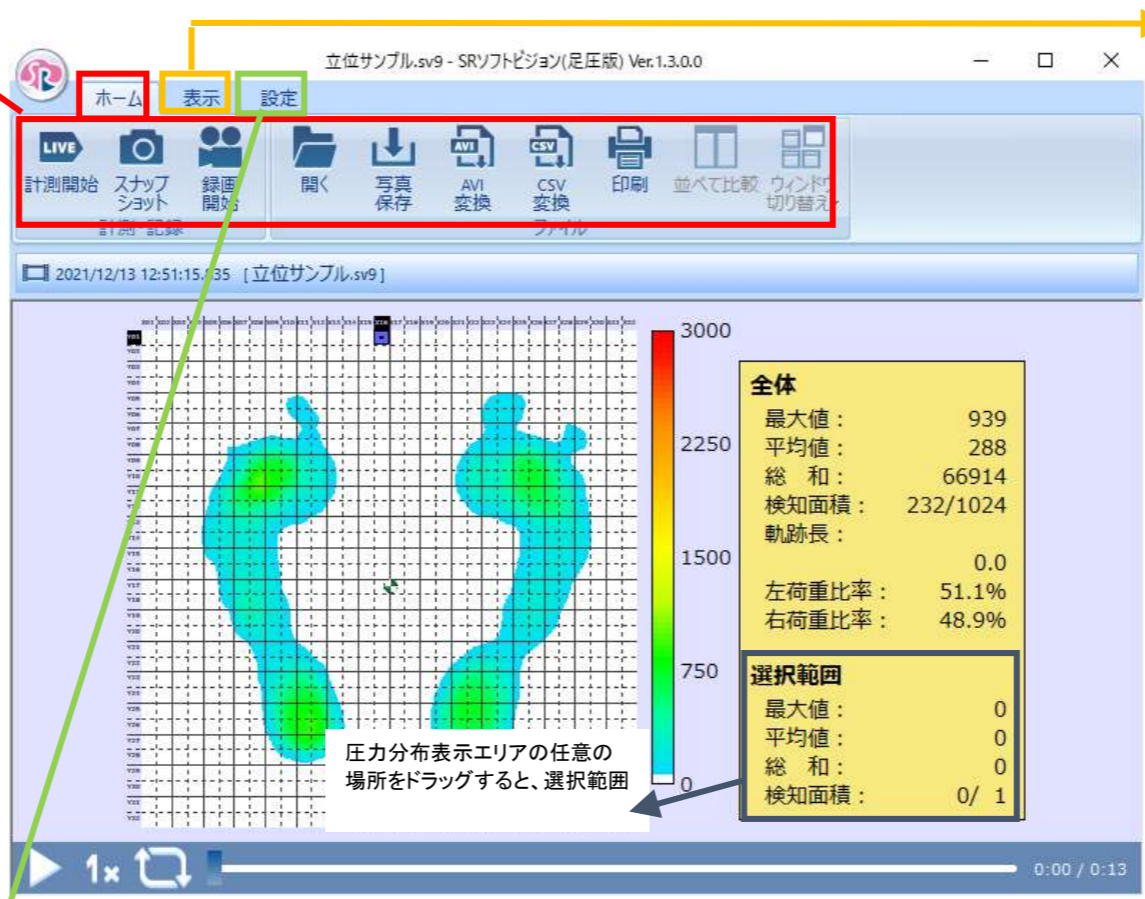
立位サンプル.sv9 - SRソフトビジョン(足圧版) Ver.1.3.0.0

ホーム　表示　設定

LIVE
計測開始　スナップショット　録画開始
計測・記録

開く　写真保存　AVI AVI変換　CSV CSV変換　印刷　並べて比較　ウィンドウ切り替え
ファイル

2021/12/13 12:51:15.835 [立位サンプル.sv9]

3000
2250
1500
750
0

全体
最大値：939
平均値：288
総　和：66914
検知面積：232/1024
軌跡長：
0.0
左荷重比率：51.1%
右荷重比率：48.9%

選択範囲
最大値：0
平均値：0
総　和：0
検知面積：0/ 1

圧力分布表示エリアの任意の場所をドラッグすると、選択範囲

1x

0:00 / 0:13